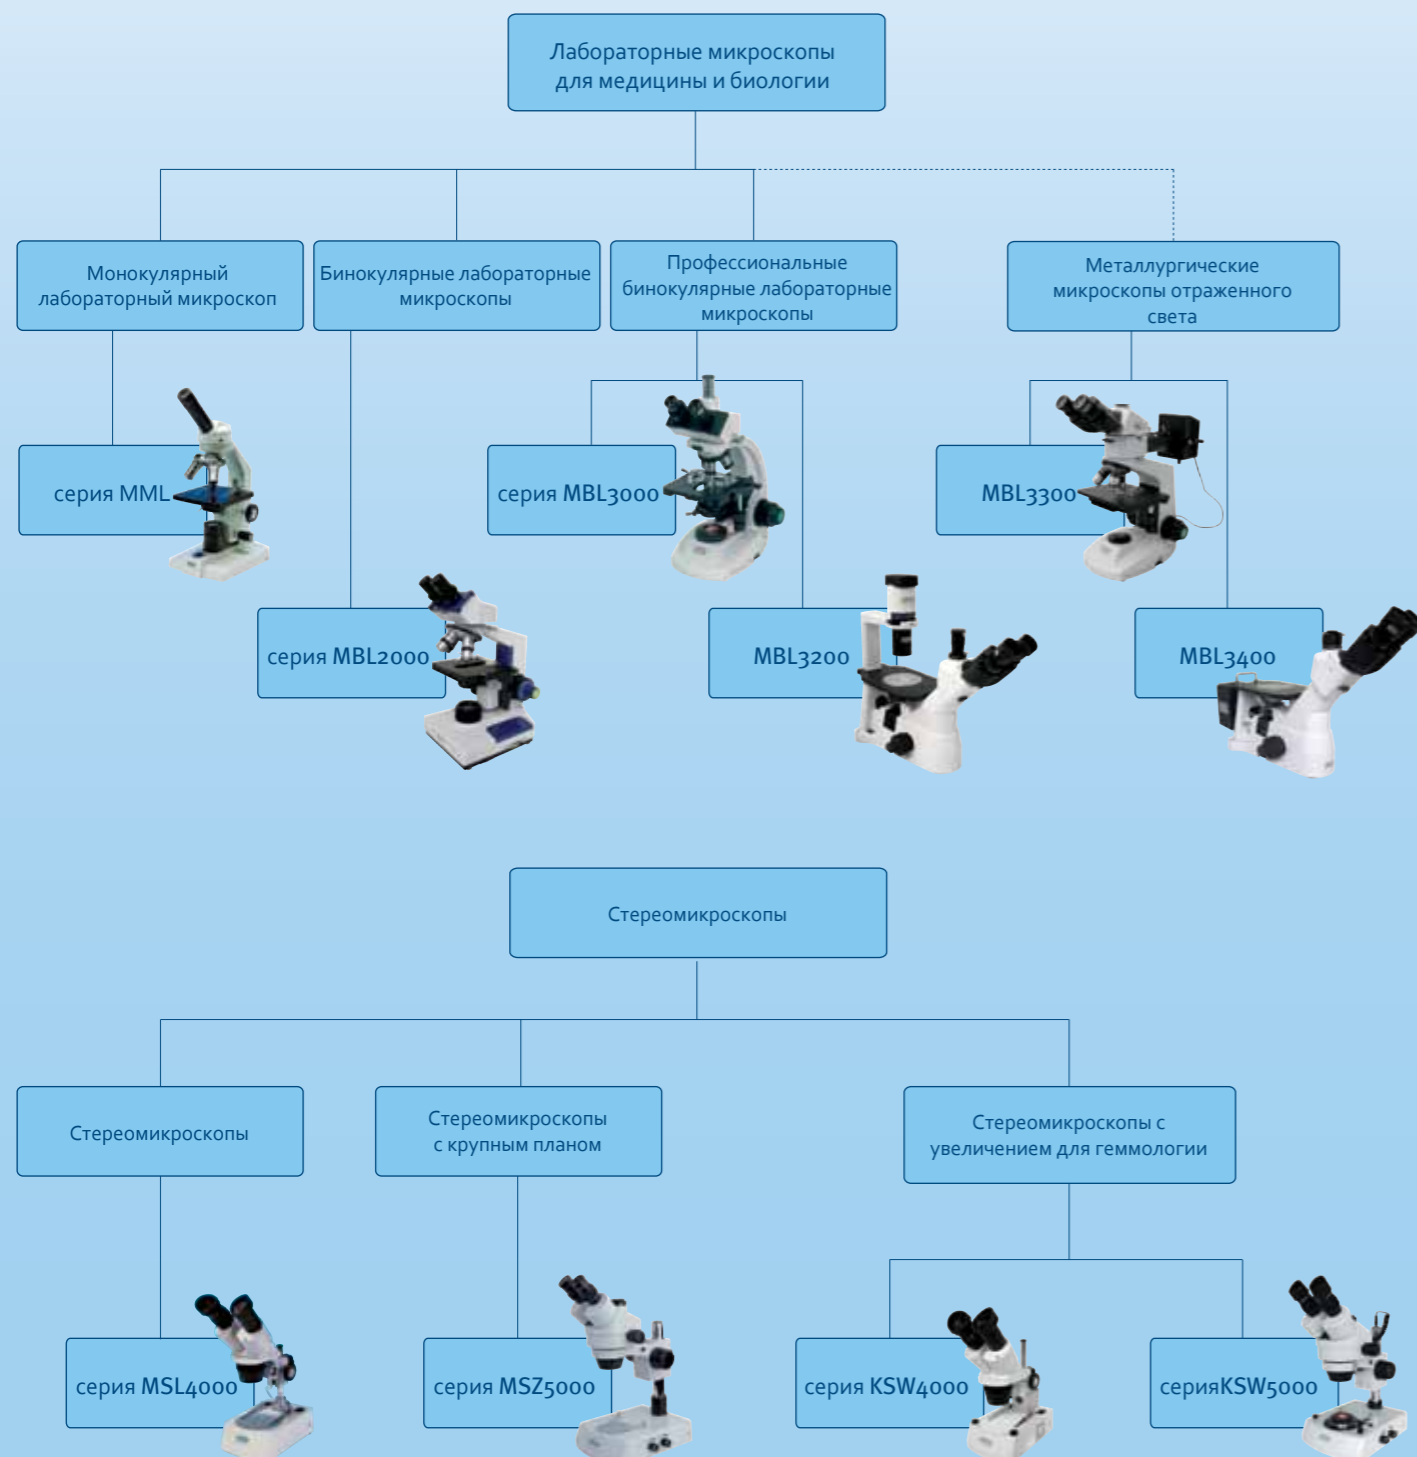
Лабораторные микроскопы для медицины и биологии

Монокулярный лабораторный микроскоп

Бинокулярные лабораторные микроскопы

Профессиональные бинокулярные лабораторные микроскопы

Металлургические микроскопы отраженного света

серия MML

серия MBL2000

серия MBL3000

MBL3200

MBL3300

MBL3400

Стереомикроскопы

Стереомикроскопы

Стереомикроскопы с крупным планом

Стереомикроскопы с увеличением для геммологии

серия MSL4000

серия MSZ5000

серия KSW4000

серияKSW5000